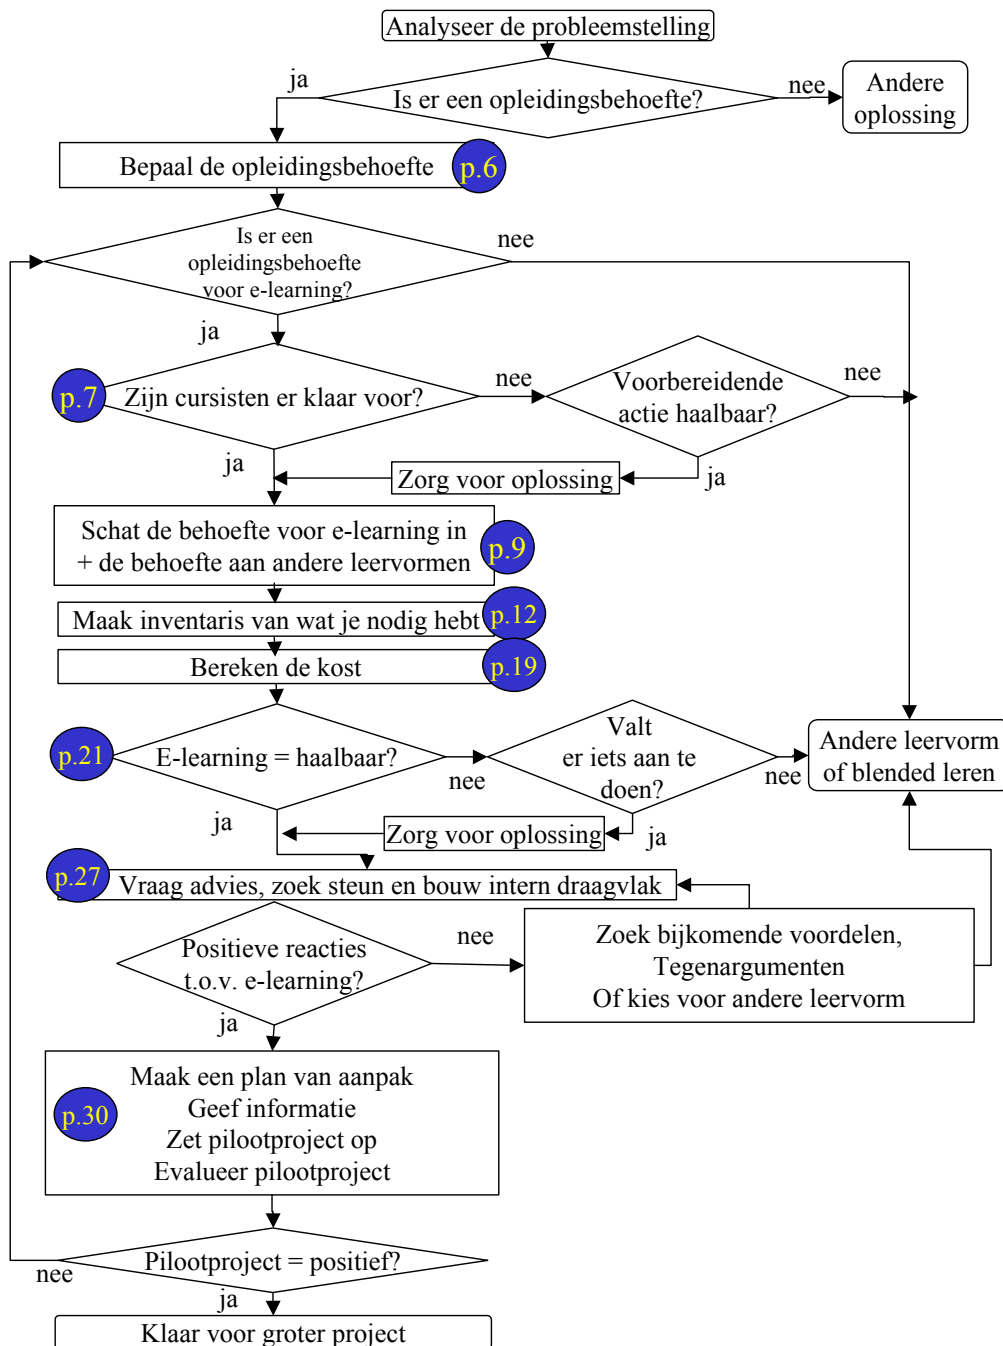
Analyseer de probleemstelling

ja

Is er een opleidingsbehoefte?

nee

Andere oplossing

Bepaal de opleidingsbehoefte

p.6

Is er een opleidingsbehoefte voor e-learning?

nee

ja

p.7

Zijn cursisten er klaar voor?

nee

Voorbereidende actie haalbaar?

nee

ja

Zorg voor oplossing

ja

Schat de behoefte voor e-learning in + de behoefte aan andere leervormen

p.9

Maak inventaris van wat je nodig hebt

p.12

Bereken de kost

p.19

p.21

E-learning = haalbaar?

nee

Valt er iets aan te doen?

nee

Andere leervorm of blended leren

ja

Zorg voor oplossing

ja

p.27

Vraag advies, zoek steun en bouw intern draagvlak

Positieve reacties t.o.v. e-learning?

nee

Zoek bijkomende voordelen, Tegenargumenten Of kies voor andere leervorm

ja

Maak een plan van aanpak
Geef informatie
Zet pilootproject op
Evalueer pilootproject

p.30

Pilootproject = positief?

nee

ja

Klaar voor groter project